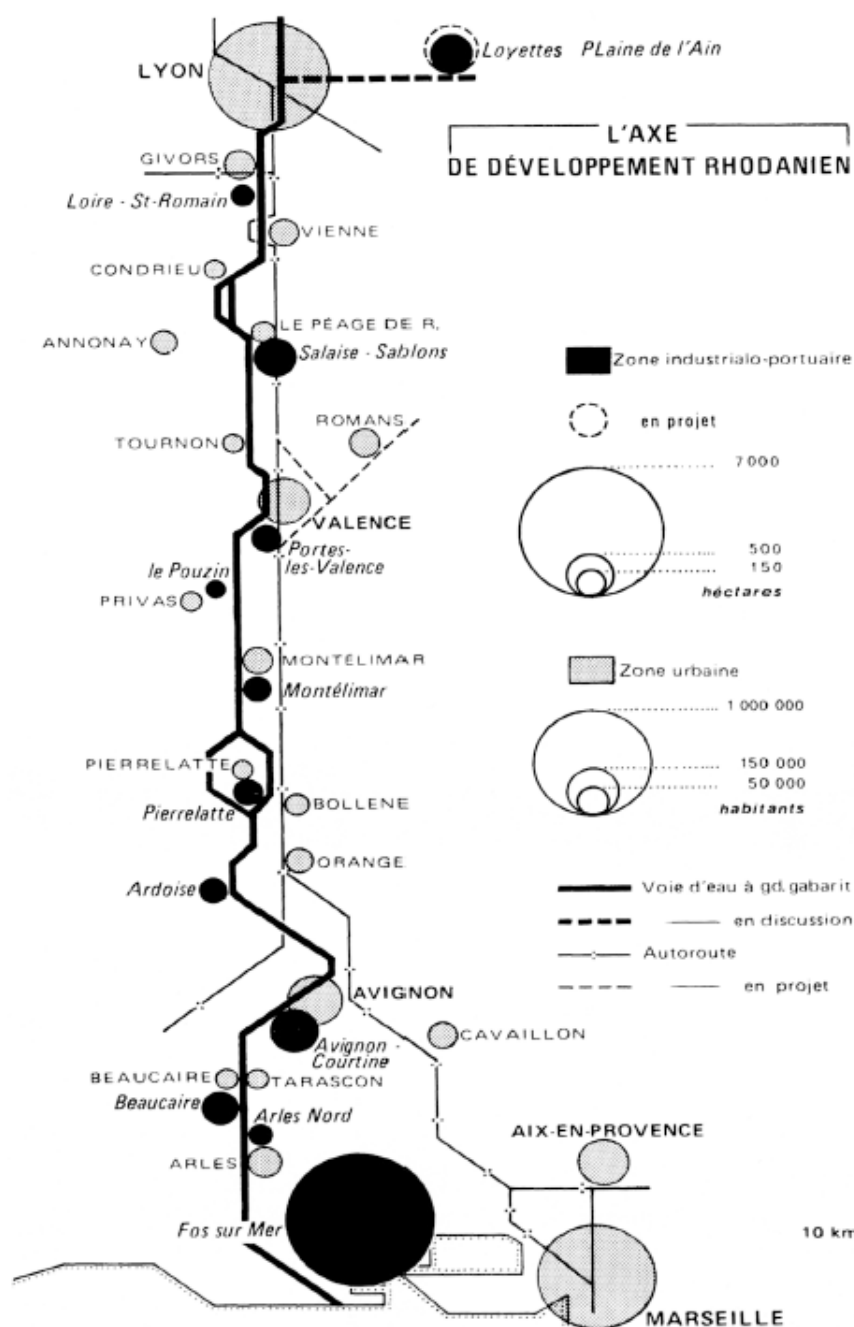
LYON
Loyettes PLaine de l'Ain

L'AXE
DE DÉVELOPPEMENT RHODANIEN

GIVORS
Loire - St-Romain
VIENNE
CONDRIEU
LE PÉAGE DE R.
ANNONAY
Salaise - Sablons

Zone industrialo-portuaire
en projet

ROMANS
TOURNON

7000

VALENCE
Portes-les-Valence

500
150
héctares

le Pouzin
PRIVAS

MONTÉLIMAR
Montélimar

Zone urbaine
1 000 000

150 000
50 000
habitants

PIERRELATTE
Pierrelatte
BOLLENE
ORANGE
Ardoise

Voie d'eau à gd.gabarit
en discussion
Autoroute
en projet

AVIGNON
Avignon - Courtine
CAVAILLON
BEAUCAIRE
TARASCON
Beaucaire
Arles Nord
AIX-EN-PROVENCE
ARLES
Fos sur Mer
10 km
MARSEILLE